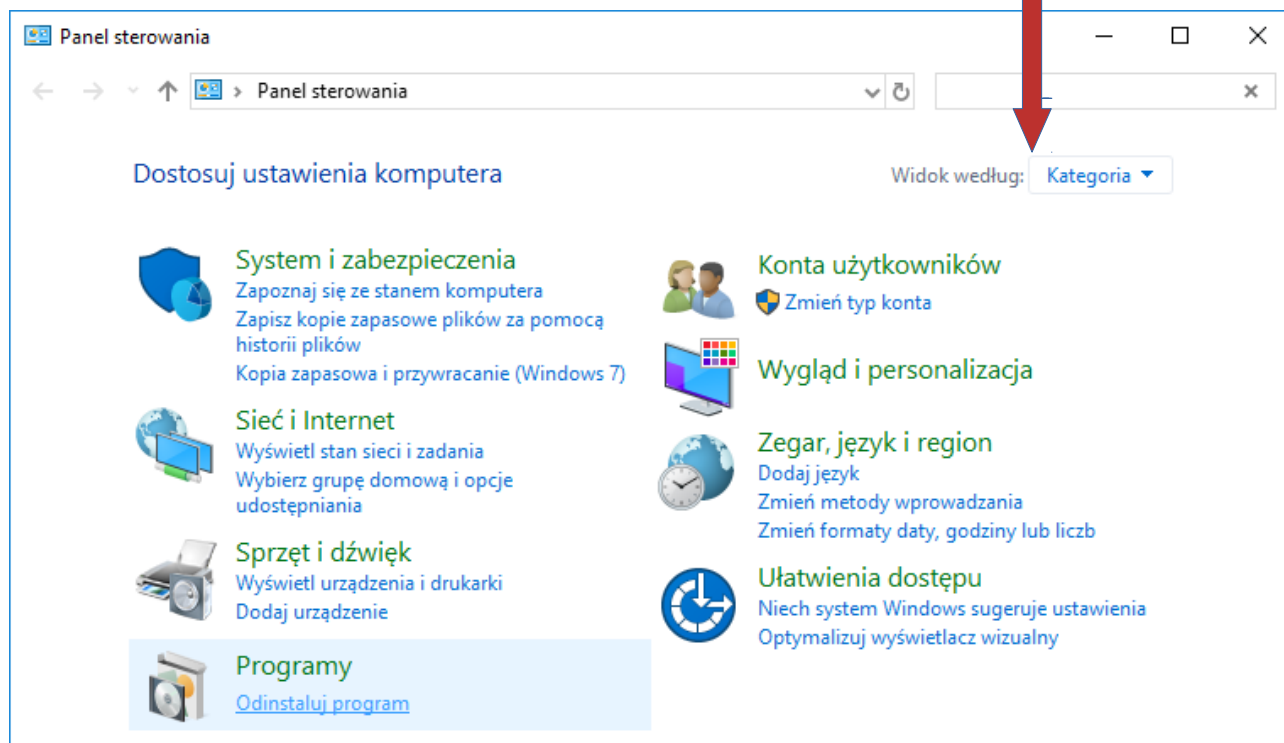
Panel sterowania

Panel sterowania

Dostosuj ustawienia komputera

Widok według: Kategoria

System i zabezpieczenia
Zapoznaj się ze stanem komputera
Zapisz kopie zapasowe plików za pomocą historii plików
Kopia zapasowa i przywracanie (Windows 7)

Sieć i Internet
Wyświetl stan sieci i zadania
Wybierz grupę domową i opcje udostępniania

Sprzęt i dźwięk
Wyświetl urządzenia i drukarki
Dodaj urządzenie

Programy
Odinstaluj program

Konta użytkowników
Zmień typ konta

Wygląd i personalizacja

Zegar, język i region
Dodaj język
Zmień metody wprowadzania
Zmień formaty daty, godziny lub liczb

Ułatwienia dostępu
Niech system Windows sugeruje ustawienia
Optymalizuj wyświetlacz wizualny